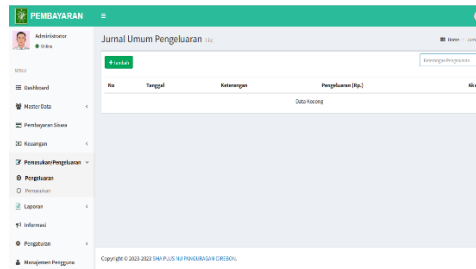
PEMBAYARAN

Administrator
Online

MENU
Dashboard
Master Data
Pembayaran Siswa
Keuangan
Pemasukan/Pengeluaran
Pengeluaran
Pemasukan
Laporan
Informasi
Pengaturan
Manajemen Pengguna

Jurnal Umum Pengeluaran List
Home

+ Tambah

Keterangan Pengeluaran

| No | Tanggal | Keterangan | Pengeluaran (Rp.) | Aksi |
|---|---|---|---|---|
| Data Kosong | | | | |

Copyright © 2023-2023 SMA PLUS NU PANGURAGAN CIREBON.